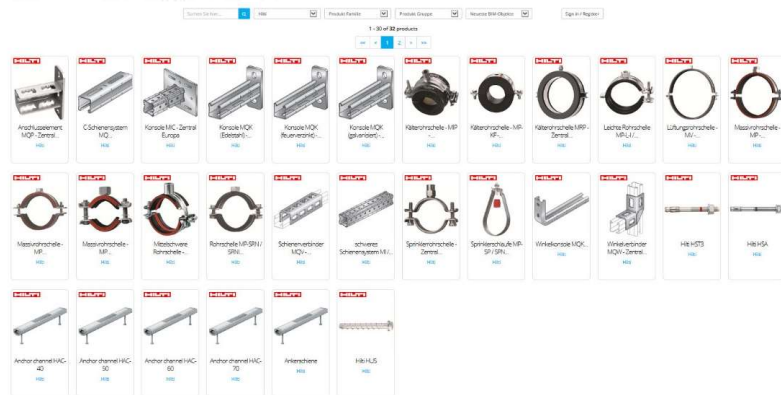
Suchen Sie hier... | Hilti | Produkt Familie | Produkt Gruppe | Neuestes BIM-Objekte | Sign in / Register

1 - 30 of 32 products

« ‹ 1 2 › »

HILTI
Anschlusselement MQP - Zentral...
Hilti

HILTI
C-Schienensystem MQ ...
Hilti

HILTI
Konsole MIC - Zentral Europa
Hilti

HILTI
Konsole MQK (Edelstahl) -...
Hilti

HILTI
Konsole MQK (feuerverzinkt) -...
Hilti

HILTI
Konsole MQK (galvanisiert) -...
Hilti

HILTI
Kälterohrschelle - MP ...
Hilti

HILTI
Kälterohrschelle - MP-KF...
Hilti

HILTI
Kälterohrschelle MRP - Zentral...
Hilti

HILTI
Leichte Rohrschelle MP-LI/...
Hilti

HILTI
Lüftungsrohrschelle - MV-...
Hilti

HILTI
Massivrohrschelle - MP-...
Hilti

HILTI
Massivrohrschelle - MP...
Hilti

HILTI
Massivrohrschelle - MP...
Hilti

HILTI
Mittelschwere Rohrschelle -...
Hilti

HILTI
Rohrschelle MP-SRN / SRNI...
Hilti

HILTI
Schienenverbinder MQV -...
Hilti

HILTI
schwerer Schienensystem MI /...
Hilti

HILTI
Sprinklerrohrschelle - Zentral...
Hilti

HILTI
Sprinklerschlaufe MP-SP / SPN...
Hilti

HILTI
Winkelkonsole MQK...
Hilti

HILTI
Winkelverbinder MQW - Zentral...
Hilti

HILTI
Hilti HST3
Hilti

HILTI
Hilti HSA
Hilti

HILTI
Anchor channel HAC-40
Hilti

HILTI
Anchor channel HAC-50
Hilti

HILTI
Anchor channel HAC-60
Hilti

HILTI
Anchor channel HAC-70
Hilti

HILTI
Ankerschiene
Hilti

HILTI
Hilti HUS
Hilti